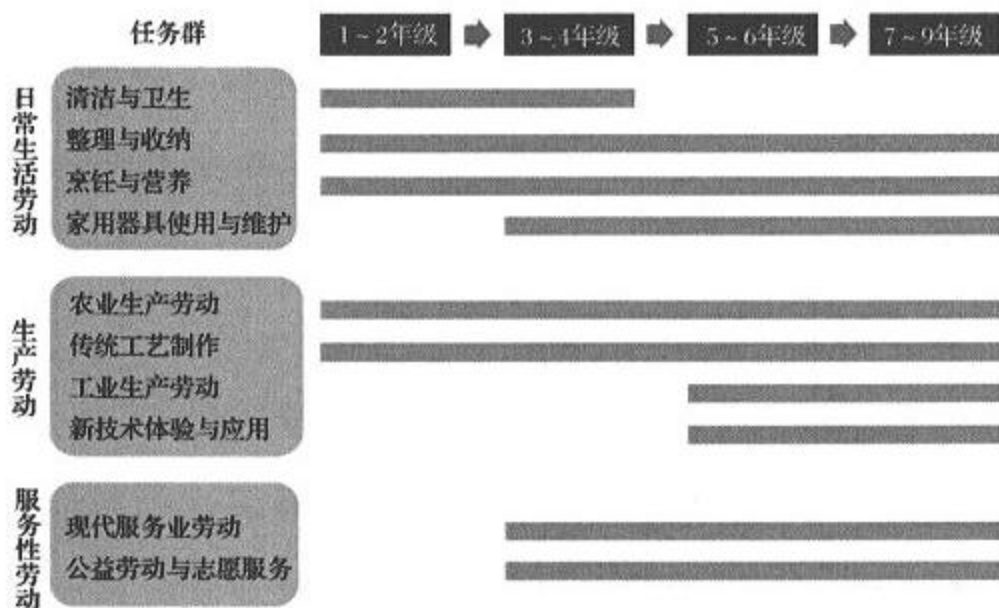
任务群

1～2年级
3～4年级
5～6年级
7～9年级

日常生活劳动
清洁与卫生
整理与收纳
烹饪与营养
家用器具使用与维护

生产劳动
农业生产劳动
传统工艺制作
工业生产劳动
新技术体验与应用

服务性劳动
现代服务业劳动
公益劳动与志愿服务